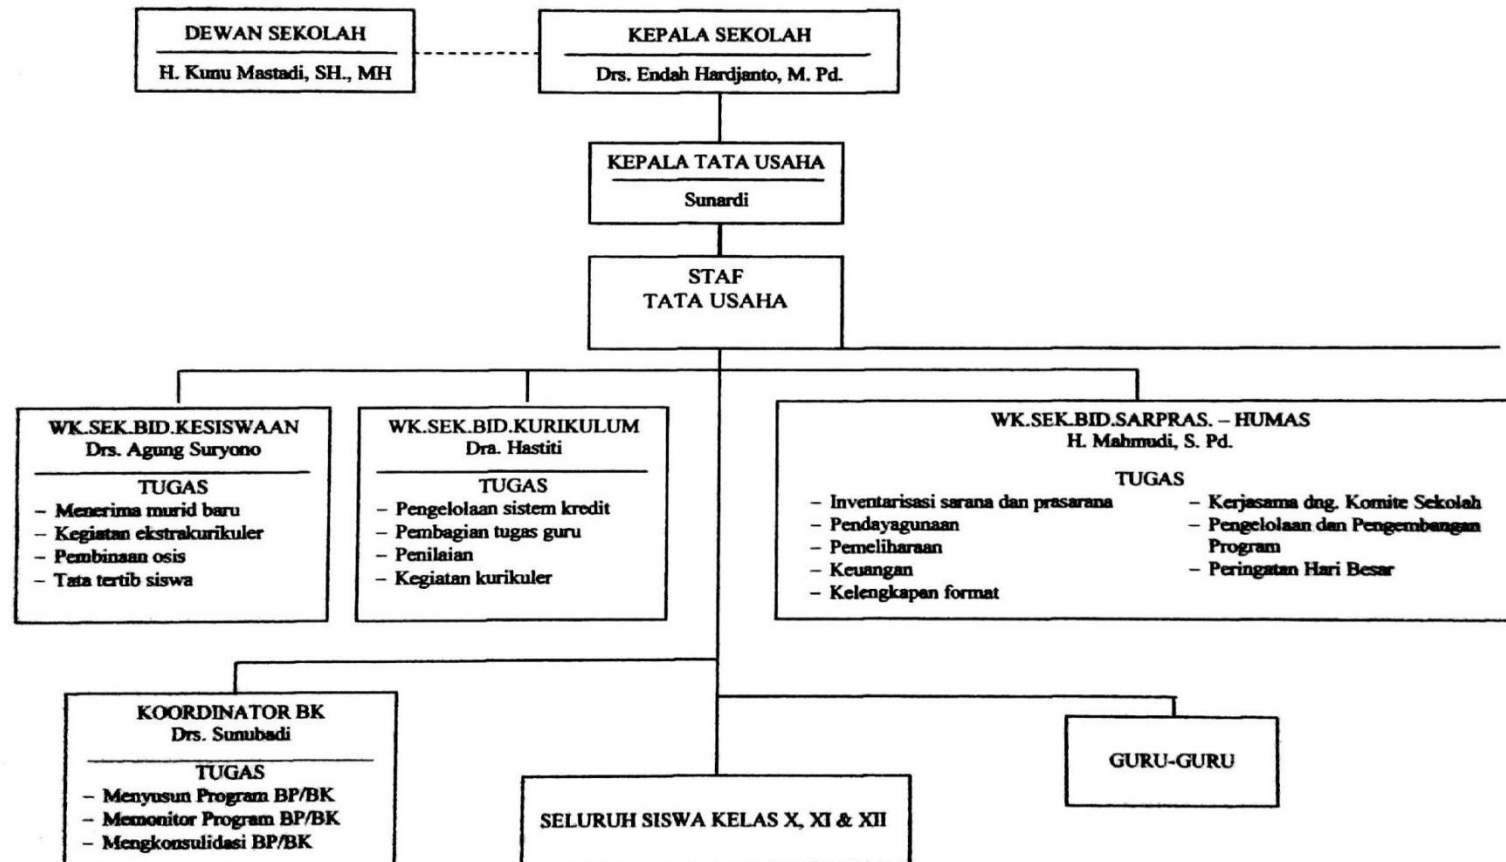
DEWAN SEKOLAH

H. Kunu Mastadi, SH., MH

KEPALA SEKOLAH

Drs. Endah Hardjanto, M. Pd.

KEPALA TATA USAHA

Sunardi

STAF
TATA USAHA

WK.SEK.BID.KESISWAAN
Drs. Agung Suryono

TUGAS
– Menerima murid baru
– Kegiatan ekstrakurikuler
– Pembinaan osis
– Tata tertib siswa

WK.SEK.BID.KURIKULUM
Dra. Hastiti

TUGAS
– Pengelolaan sistem kredit
– Pembagian tugas guru
– Penilaian
– Kegiatan kurikuler

WK.SEK.BID.SARPRAS. – HUMAS
H. Mahmudi, S. Pd.

TUGAS
– Inventarisasi sarana dan prasarana
– Pendayagunaan
– Pemeliharaan
– Keuangan
– Kelengkapan format

– Kerjasama dng. Komite Sekolah
– Pengelolaan dan Pengembangan Program
– Peringatan Hari Besar

KOORDINATOR BK
Drs. Sunubadi

TUGAS
– Menyusun Program BP/BK
– Memonitor Program BP/BK
– Mengkonsulidasi BP/BK

SELURUH SISWA KELAS X, XI & XII

GURU-GURU